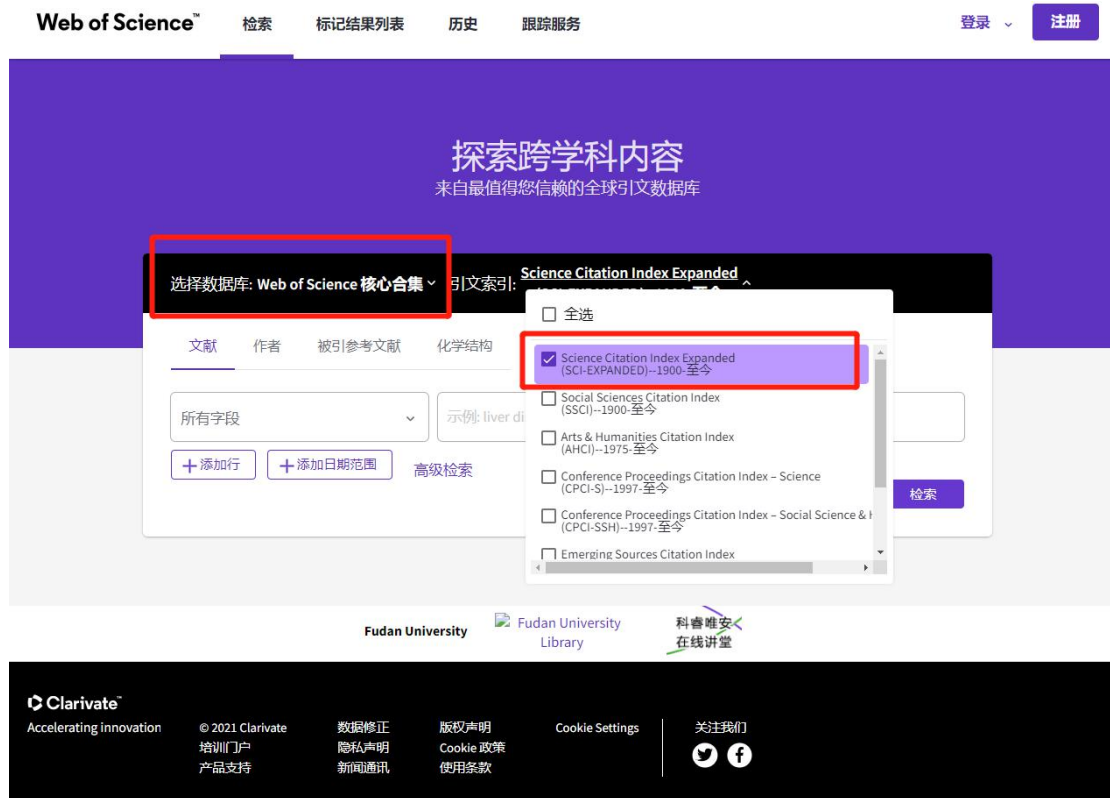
Web of Science™ 检索 标记结果列表 历史 跟踪服务 登录 注册

探索跨学科内容
来自最值得您信赖的全球引文数据库

选择数据库: Web of Science 核心合集 引文索引: Science Citation Index Expanded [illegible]

文献 作者 被引参考文献 化学结构

所有字段

示例: liver di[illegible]

+添加行 +添加日期范围 高级检索

检索

全选
Science Citation Index Expanded (SCI-EXPANDED)--1900-至今
Social Sciences Citation Index (SSCI)--1900-至今
Arts & Humanities Citation Index (AHCI)--1975-至今
Conference Proceedings Citation Index – Science (CPCI-S)--1997-至今
Conference Proceedings Citation Index – Social Science & H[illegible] (CPCI-SSH)--1997-至今
Emerging Sources Citation Index

Fudan University
Fudan University Library
科睿唯安 在线讲堂

Clarivate™
Accelerating innovation
© 2021 Clarivate
培训门户
产品支持
数据修正
隐私声明
新闻通讯
版权声明
Cookie 政策
使用条款
Cookie Settings
关注我们